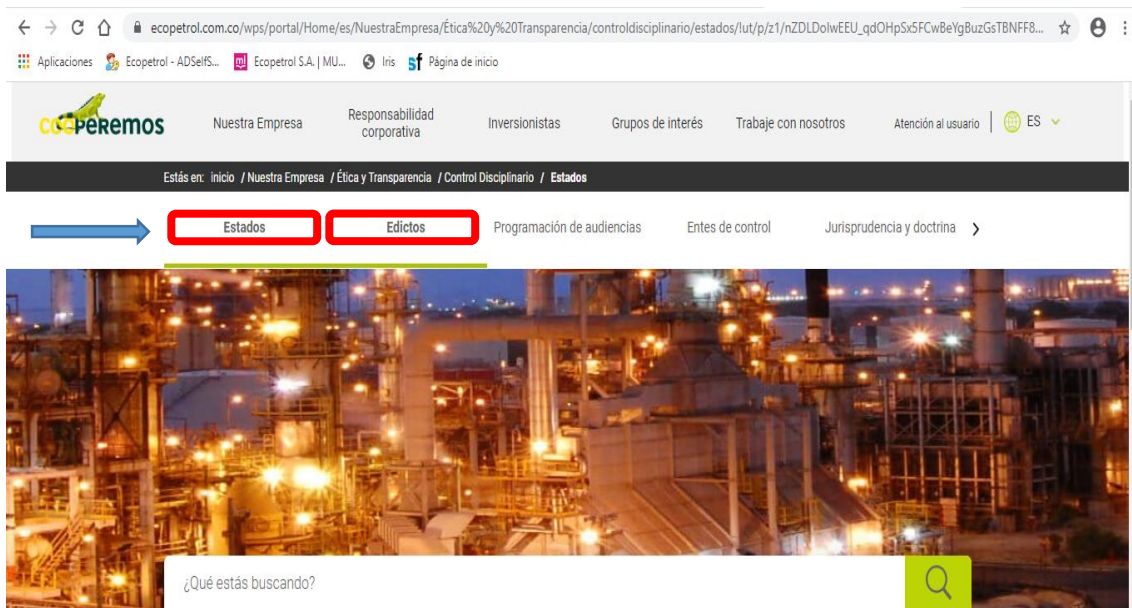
ecopetrol.com.co/wps/portal/Home/es/NuestraEmpresa/Ética%20y%20Transparencia/controldisciplinario/estados/!ut/p/z1/nZDLDoIwEEU_qdOHpSx5FCwBeYgBuzGsTBNFF8...

Aplicaciones Ecopetrol - ADSelfS... Ecopetrol S.A. | MU... Iris Página de inicio

COOPEREMOS Nuestra Empresa Responsabilidad corporativa Inversionistas Grupos de interés Trabaje con nosotros Atención al usuario ES

Estás en: inicio / Nuestra Empresa / Ética y Transparencia / Control Disciplinario / Estados

Estados Edictos Programación de audiencias Entes de control Jurisprudencia y doctrina

¿Qué estás buscando?